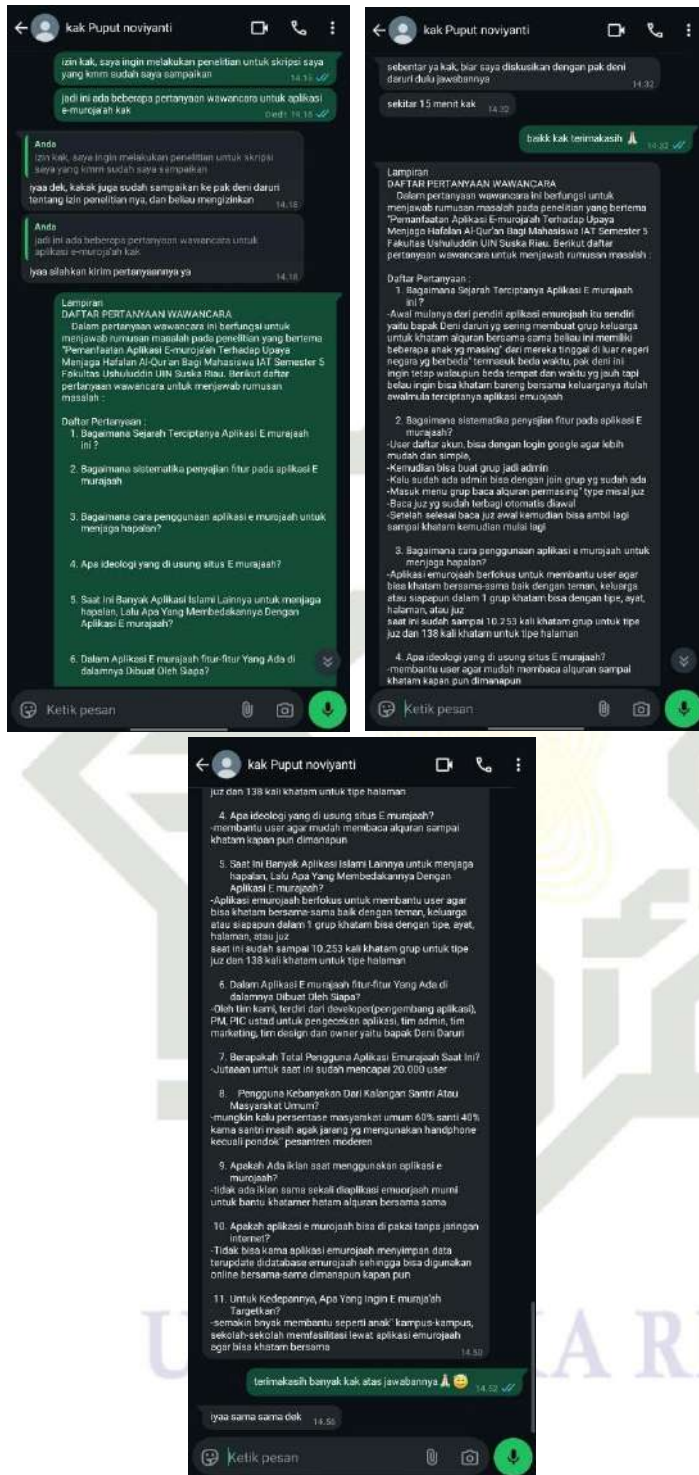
kak Puput noviyanti

izin kak, saya ingin melakukan penelitian untuk skripsi saya yang kmrn sudah saya sampaikan 14.15

jadi ini ada beberapa pertanyaan wawancara untuk aplikasi e-murojaah kak Diedit 14.16

Anda
izin kak, saya ingin melakukan penelitian untuk skripsi saya yang kmrn sudah saya sampaikan
iyaa dek, kakak juga sudah sampaikan ke pak deni daruri tentang izin penelitian nya, dan beliau mengizinkan 14.16

Anda
jadi ini ada beberapa pertanyaan wawancara untuk aplikasi e-murojaah kak
iyaa silahkan kirim pertanyaannya ya 14.16

Lampiran
DAFTAR PERTANYAAN WAWANCARA
Dalam pertanyaan wawancara ini berfungsi untuk menjawab rumusan masalah pada penelitian yang berteme "Pemanfaatan Aplikasi E-murojaah Terhadap Upaya Manjaga Hafalan Al-Qur'an Bagi Mahasiswa IAT Semester 5 Fakultas Ushuluddin UIN Suska Riau. Berikut daftar pertanyaan wawancara untuk menjawab rumusan masalah :

Daftar Pertanyaan :
1. Bagaimana Sejarah Terciptanya Aplikasi E murajaah ini?

2. Bagaimana sistematika penyajian fitur pada aplikasi E murajaah

3. Bagaimana cara penggunaan aplikasi e murojaah untuk menjaga hapalan?

4. Apa ideologi yang di usung situs E murajaah?

5. Saat Ini Banyak Aplikasi Islami Lainnya untuk menjaga hapalan, Lalu Apa Yang Membedakannya Dengan Aplikasi E murajaah?

6. Dalam Aplikasi E murajaah fitur-fitur Yang Ada di dalamnya Dibuat Oleh Siapa?

Ketik pesan

kak Puput noviyanti

sebentar ya kak, biar saya diskusikan dengan pak deni daruri dulu jawabannya 14.32

sekitar 15 menit kak 14.32

baikk kak terimakasih 🙏 14.32

Lampiran
DAFTAR PERTANYAAN WAWANCARA
Dalam pertanyaan wawancara ini berfungsi untuk menjawab rumusan masalah pada penelitian yang berteme "Pemanfaatan Aplikasi E-murojaah Terhadap Upaya Menjaga Hafalan Al-Qur'an Bagi Mahasiswa IAT Semester 5 Fakultas Ushuluddin UIN Suska Riau. Berikut daftar pertanyaan wawancara untuk menjawab rumusan masalah :

Daftar Pertanyaan :
1. Bagaimana Sejarah Terciptanya Aplikasi E murajaah ini?
-Awal mulanya dari pendiri aplikasi emurojaah itu sendiri yaitu bapak Deni daruri yg sering membuat grup keluarga untuk khatam alquran bersama-sama beliau ini memiliki beberapa anak yg masing" dari mereka tinggal di luar negeri negara yg berbeda" termasuk beda waktu, pak deni ini ingin tetap walaupun beda tempat dan waktu yg jauh tapi belau ingin bisa khatam bareng bersama keluarganya itulah awalmula terciptanya aplikasi emuojaah

2. Bagaimana sistematika penyajian fitur pada aplikasi E murajaah?
-User daftar akun, bisa dengan login google agar lebih mudah dan simple,
-Kemudian bisa buat grup jadi admin
-Kalu sudah ada admin bisa dengan join grup yg sudah ada
-Masuk menu grup baca alquran permasing" type misal juz
-Baca juz yg sudah terbagi otomatis diawal
-Setelah selesai baca juz awal kemudian bisa ambil lagi sampai khatam kemudian mulai lagi

3. Bagaimana cara penggunaan aplikasi e murojaah untuk menjaga hapalan?
-Aplikasi emurojaah berfokus untuk membantu user agar bisa khatam bersama-sama baik dengan teman, keluarga atau siapapun dalam 1 grup khatam bisa dengan tipe, ayat, halaman, atau juz
saat ini sudah sampai 10.253 kali khatam grup untuk tipe juz dan 138 kali khatam untuk tipe halaman

4. Apa ideologi yang di usung situs E murajaah?
-membantu user agar mudah membaca alquran sampai khatam kapan pun dimanapun

Ketik pesan

kak Puput noviyanti

juz dan 138 kali khatam untuk tipe halaman

4. Apa ideologi yang di usung situs E murajaah?
-membantu user agar mudah membaca alquran sampai khatam kapan pun dimanapun

5. Saat Ini Banyak Aplikasi Islami Lainnya untuk menjaga hapalan, Lalu Apa Yang Membedakannya Dengan Aplikasi E murajaah?
-Aplikasi emurojaah berfokus untuk membantu user agar bisa khatam bersama-sama baik dengan teman, keluarga atau siapapun dalam 1 grup khatam bisa dengan tipe, ayat, halaman, atau juz
saat ini sudah sampai 10.253 kali khatam grup untuk tipe juz dan 138 kali khatam untuk tipe halaman

6. Dalam Aplikasi E murajaah fitur-fitur Yang Ada di dalamnya Dibuat Oleh Siapa?
-Oleh tim kami, terdiri dari developer(pengembang aplikasi), PM, PIC ustad untuk pengecekan aplikasi, tim admin, tim marketing, tim design dan owner yaitu bapak Deni Daruri

7. Berapakah Total Pengguna Aplikasi Emurajaah Saat Ini?
-Jutaaan untuk saat ini sudah mencapai 20.000 user

8. Pengguna Kebanyakan Dari Kalangan Santri Atau Masyarakat Umum?
-mungkin kalu persentase masyarakat umum 60% santi 40% karna santri masih agak jarang yg mengunakan handphone kecuali pondok` pesantren moderen

9. Apakah Ada iklan saat menggunakan aplikasi e murojaah?
-tidak ada iklan sama sekali diaplikasi emuorjaah murni untuk bantu khatamer hatam alquran bersama sama

10. Apakah aplikasi e murojaah bisa di pakai tanpa jaringan internet?
-Tidak bisa karna aplikasi emurojaah menyimpan data terupdate didatabase emurojaah sehingga bisa digunakan online bersama-sama dimanapun kapan pun

11. Untuk Kedepannya, Apa Yang Ingin E murja'ah Targetkan?
-semakin banyak membantu seperti anak" kampus-kampus, sekolah-sekolah memfasilitasi lewat aplikasi emurojaah agar bisa khatam bersama 14.50

terimakasih banyak kak atas jawabannya 🙏😊 14.52

iyaa sama sama dek 14.56

Ketik pesan